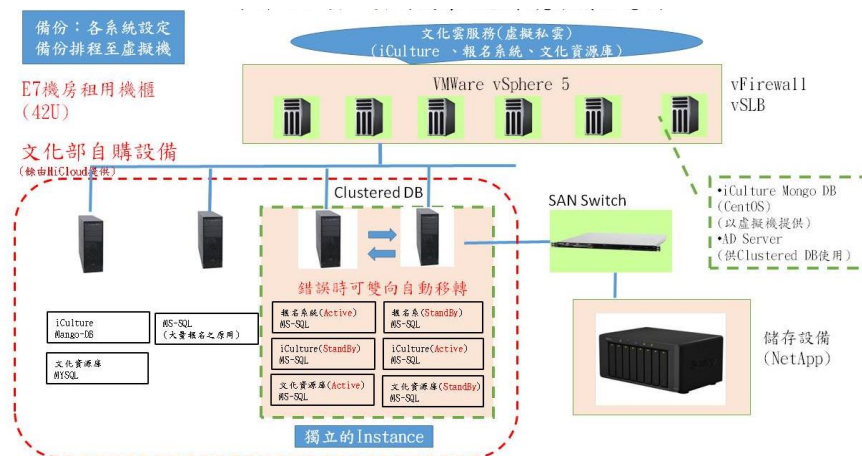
備份：各系統設定
備份排程至虛擬機

文化雲服務(虛擬私雲)
(iCulture 、報名系統、文化資源庫)

E7機房租用機櫃
(42U)

VMWare vSphere 5

vFirewall
vSLB

文化部自購設備
(數由HiCloud代管)

Clustered DB

SAN Switch

•iCulture Mongo DB
(CentOS)
(以虛擬機提供)
•AD Server
(供Clustered DB使用)

錯誤時可雙向自動移轉

iCulture
Mango-DB

MS-SQL
(大量報名之應用)

文化資源庫
MYSQL

報名系統(Active)
MS-SQL

報名系(StandBy)
MS-SQL

iCulture(StandBy)
MS-SQL

iCulture(Active)
MS-SQL

文化資源庫(Active)
MS-SQL

文化資源庫(StandBy)
MS-SQL

儲存設備
(NetApp)

獨立的Instance